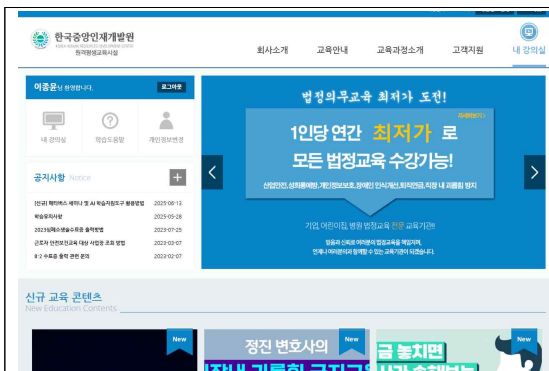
한국중앙인재개발원
KOREA HUMAN RESOURCE DEVELOPMENT CENTER
원격평생교육시설

회사소개 교육안내 교육과정소개 고객지원 내 강의실

이종윤님 환영합니다. 로그아웃

내 강의실 학습도움말 개인정보변경

공지사항 Notice +

[안내] 챗GPT 세미나 및 AI 학습지원도구 활용방법 2025-08-13
학습유의사항 2025-05-28
2023년 청소년 수료증 출력방법 2023-07-25
근로자 안전보건교육 대상 사업장 조회 방법 2023-03-07
8-2 수료증 출력 관련 문의 2023-02-07

법정의무교육 최저가 도전!
자세히보기
1인당 연간 최저가 로
모든 법정교육 수강가능!
산업안전, 성희롱예방, 개인정보보호, 장애인 인식개선, 퇴직연금, 직장 내 괴롭힘 방지
기업, 어린이집, 병원 법정교육 전문 교육기관
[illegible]
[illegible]

신규 교육 콘텐츠
New Education Contents

New
New
정진 변호사의
New
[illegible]